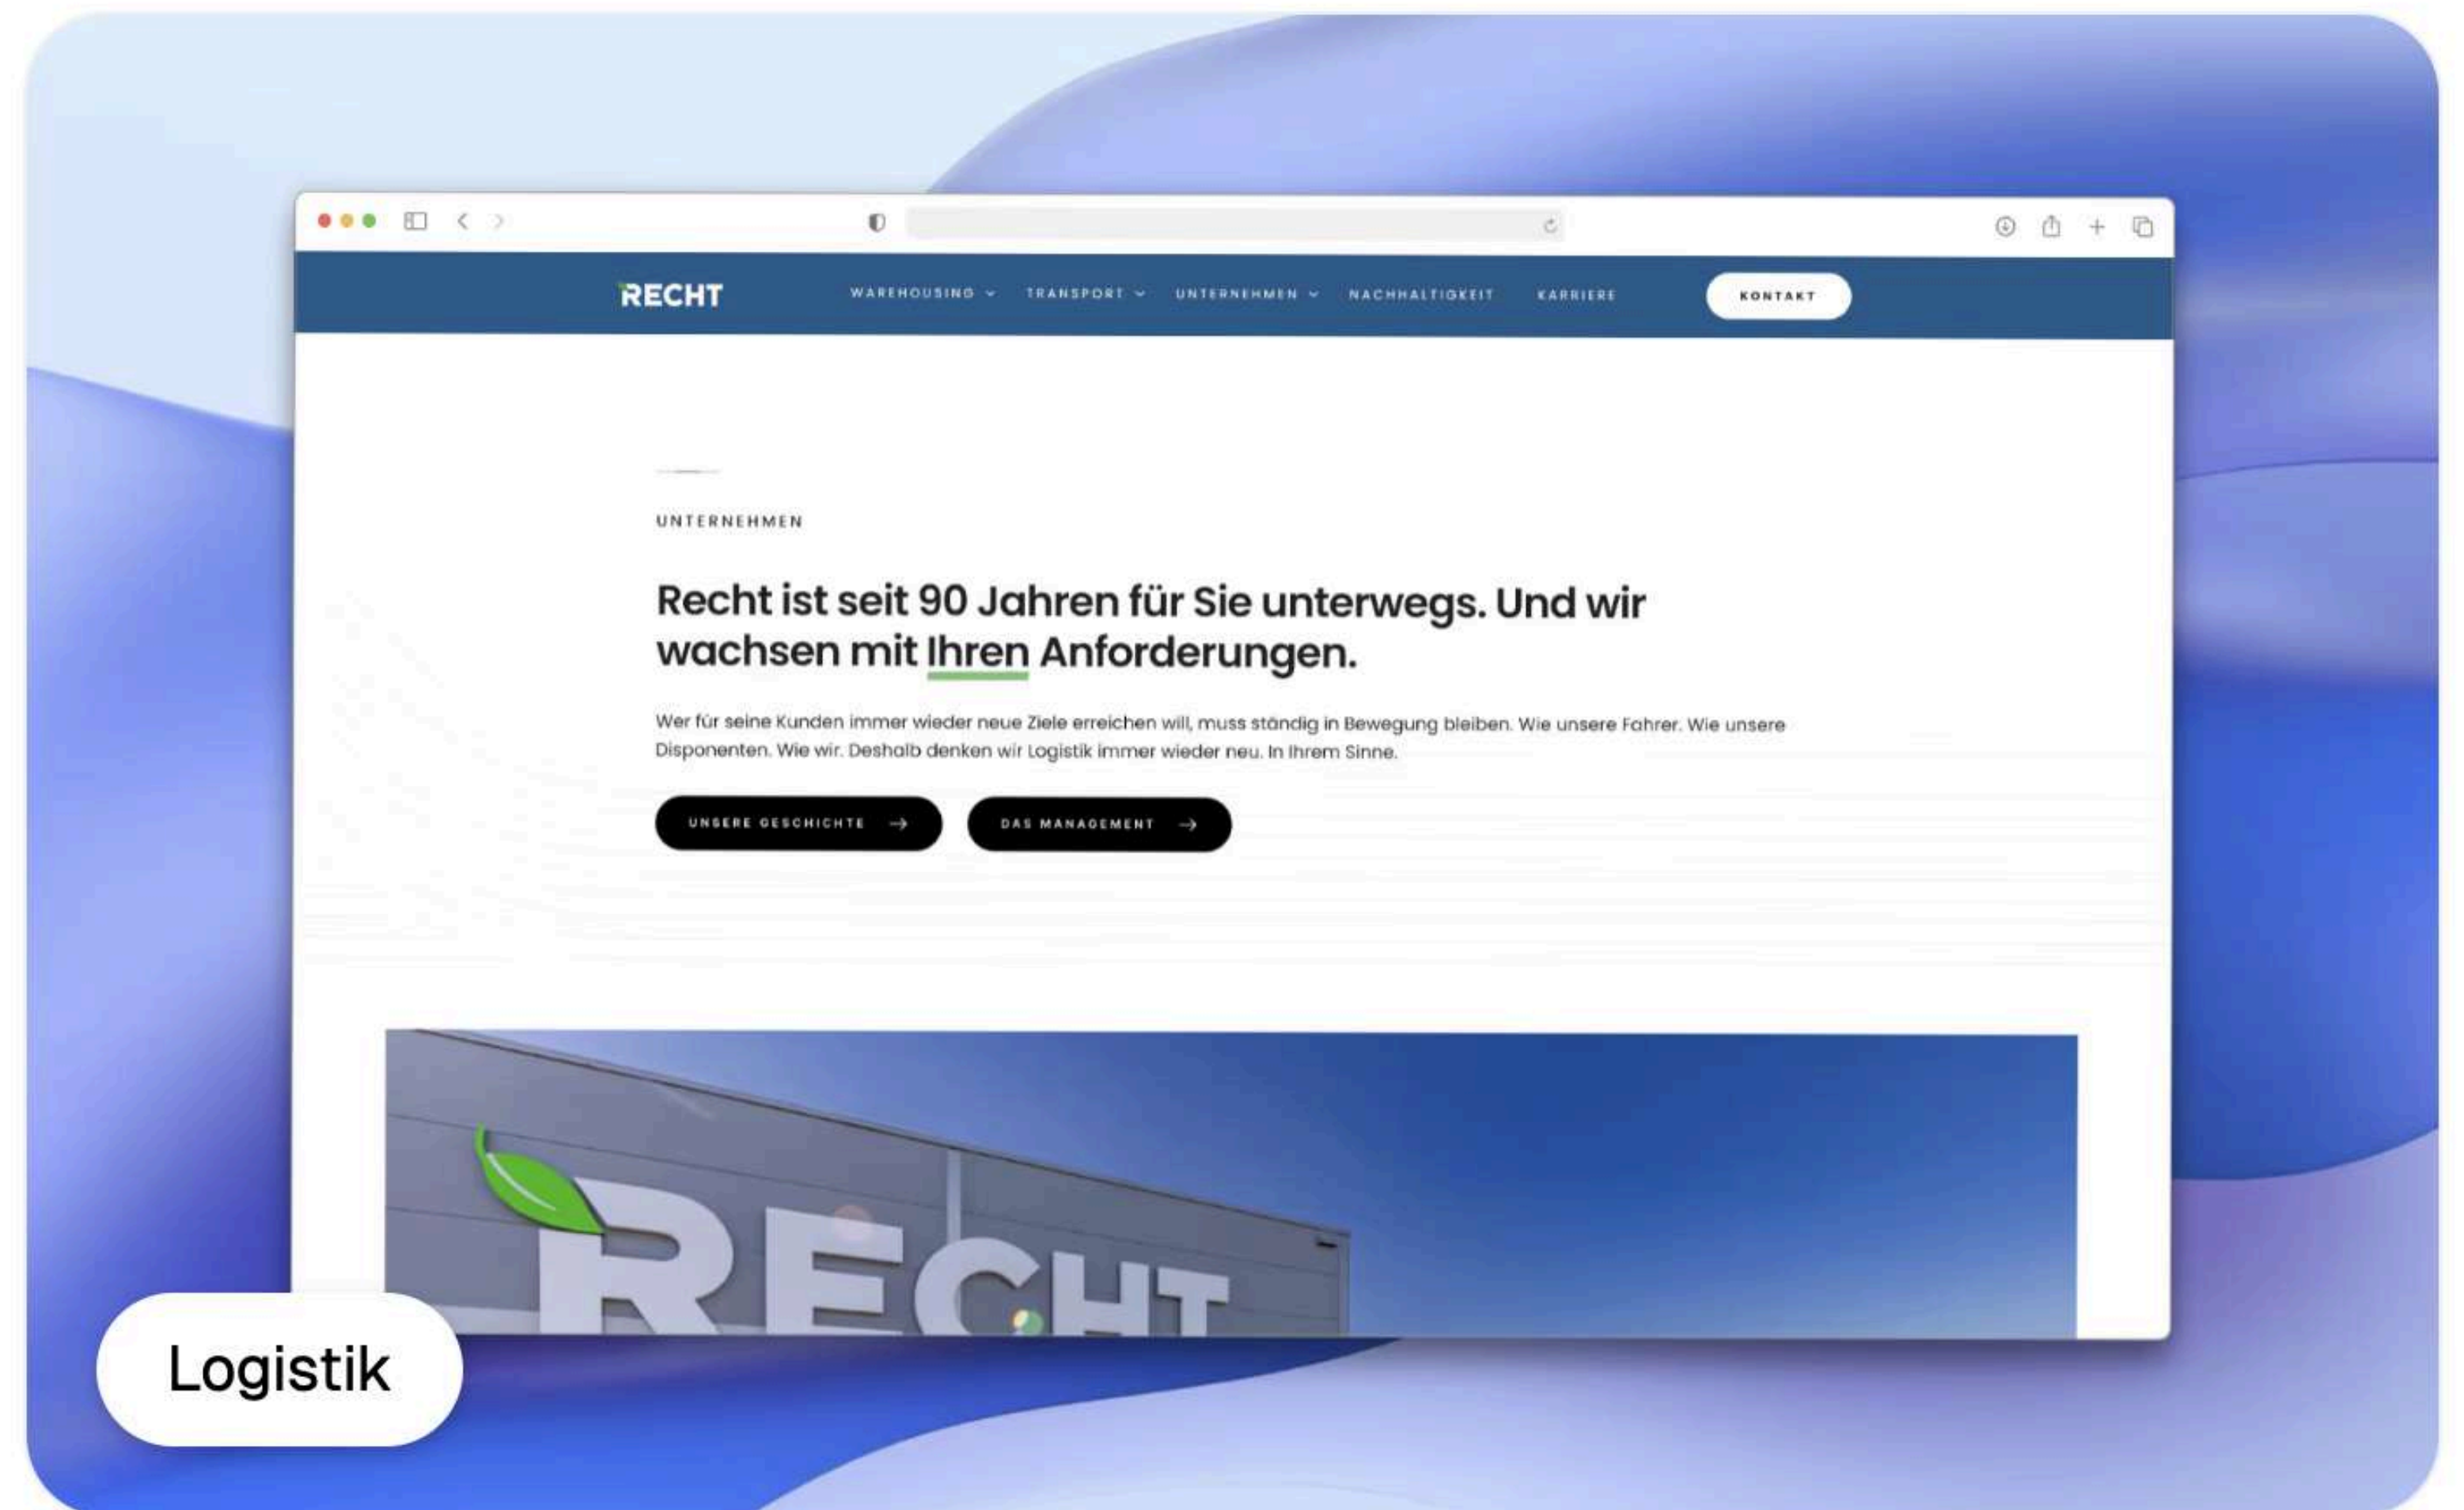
RECHT

WAREHOUSING TRANSPORT UNTERNEHMEN NACHHALTIGKEIT KARRIERE KONTAKT

UNTERNEHMEN

Recht ist seit 90 Jahren für Sie unterwegs. Und wir wachsen mit Ihren Anforderungen.

Wer für seine Kunden immer wieder neue Ziele erreichen will, muss ständig in Bewegung bleiben. Wie unsere Fahrer. Wie unsere Disponenten. Wie wir. Deshalb denken wir Logistik immer wieder neu. In Ihrem Sinne.

UNSERE GESCHICHTE

DAS MANAGEMENT

RECHT

Logistik